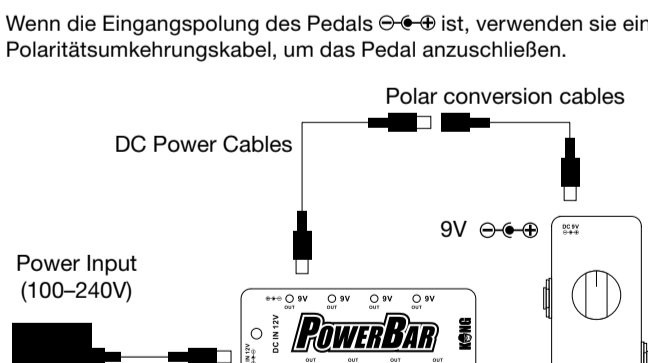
Wenn die Eingangspolung des Pedals ⊖-●-⊕ ist, verwenden sie ein Polaritätsumkehrungskabel, um das Pedal anzuschließen.

Polar conversion cables

DC Power Cables

9V ⊖-●-⊕

DC 9V

Power Input (100–240V)

9V OUT 9V OUT 9V OUT 9V OUT

DC IN 12V

IN 12V

POWERBAR

KONG

OUT OUT OUT OUT